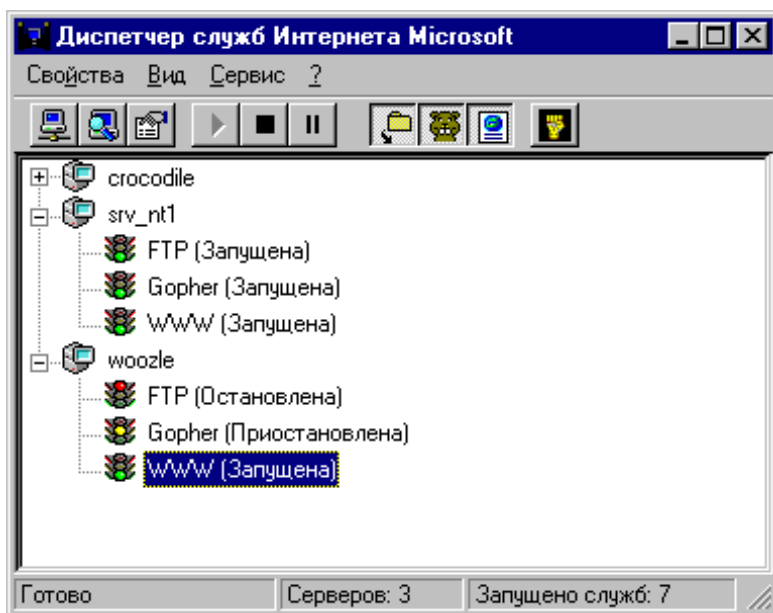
Диспетчер служб Интернета Microsoft

Свойства Вид Сервис ?

crocodile
srv_nt1
FTP (Запущена)
Gopher (Запущена)
WWW (Запущена)
woozle
FTP (Остановлена)
Gopher (Приостановлена)
WWW (Запущена)

Готово | Серверов: 3 | Запущено служб: 7